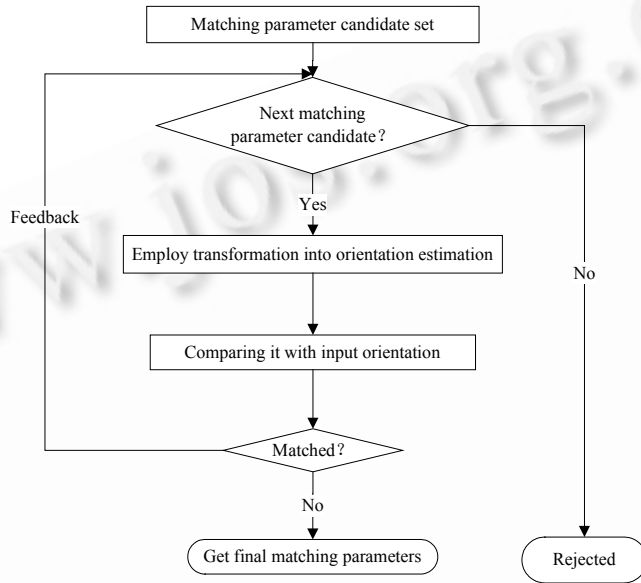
Matching parameter candidate set

Next matching parameter candidate?

Feedback

Yes

No

Employ transformation into orientation estimation

Comparing it with input orientation

Matched?

No

Get final matching parameters

Rejected

www.jos.org.cn